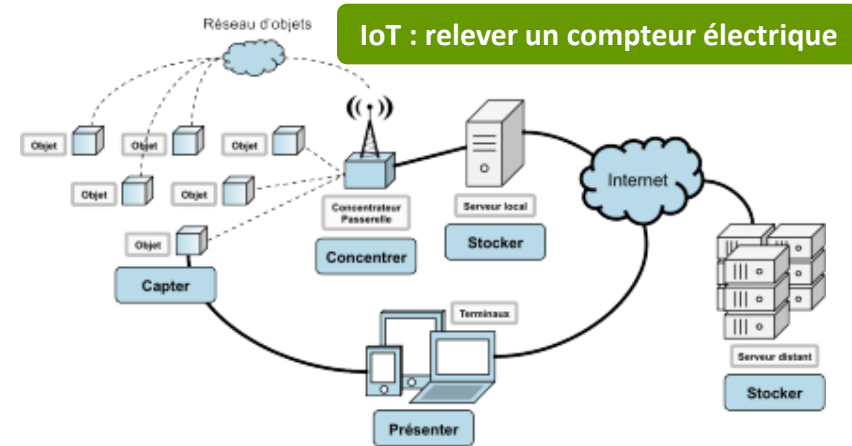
Réseau d'objets

IoT : relever un compteur électrique

Objet
Objet
Objet
Objet
Objet
Objet

Concentrateur
Passerelle

Serveur local

Internet

Concentrer

Stocker

Capter

Terminaux

Serveur distant

Stocker

Présenter